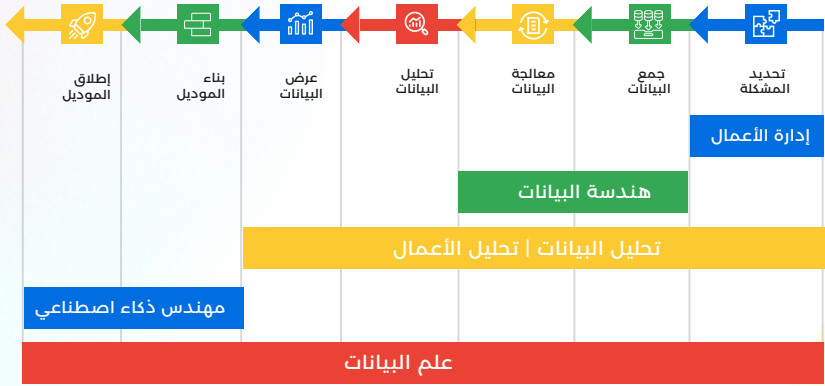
تحديد المشكلة

جمع البيانات

معالجة البيانات

تحليل البيانات

عرض البيانات

بناء الموديل

إطلاق الموديل

إدارة الأعمال

هندسة البيانات

تحليل البيانات | تحليل الأعمال

مهندس ذكاء اصطناعي

علم البيانات